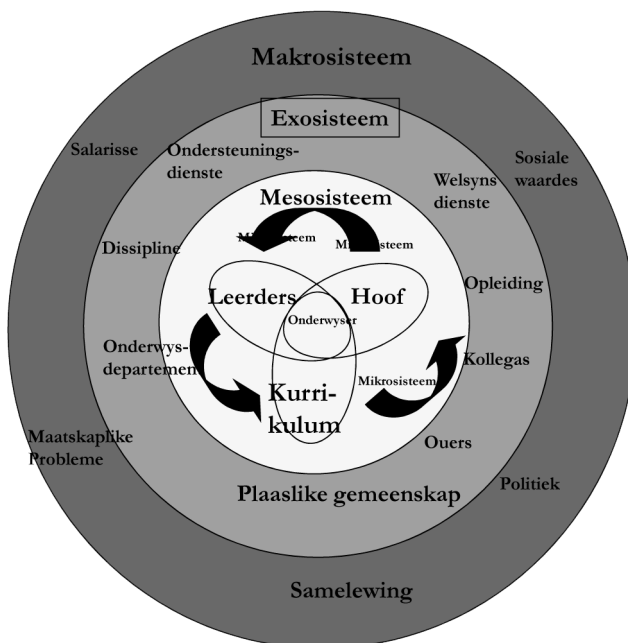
Makrosisteem

Exosisteem

Salarisse

Ondersteuningsdienste

Welsyns dienste

Sosiale waardes

Mesosisteem

Mi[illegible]steem

Mi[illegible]steem

Dissipline

Opleiding

Leerders

Hoof

Onderwyser

Onderwysdepartement

Kollegas

Mikrosisteem

Kurrikulum

Maatskaplike Probleme

Ouers

Politiek

Plaaslike gemeenskap

Samelewing